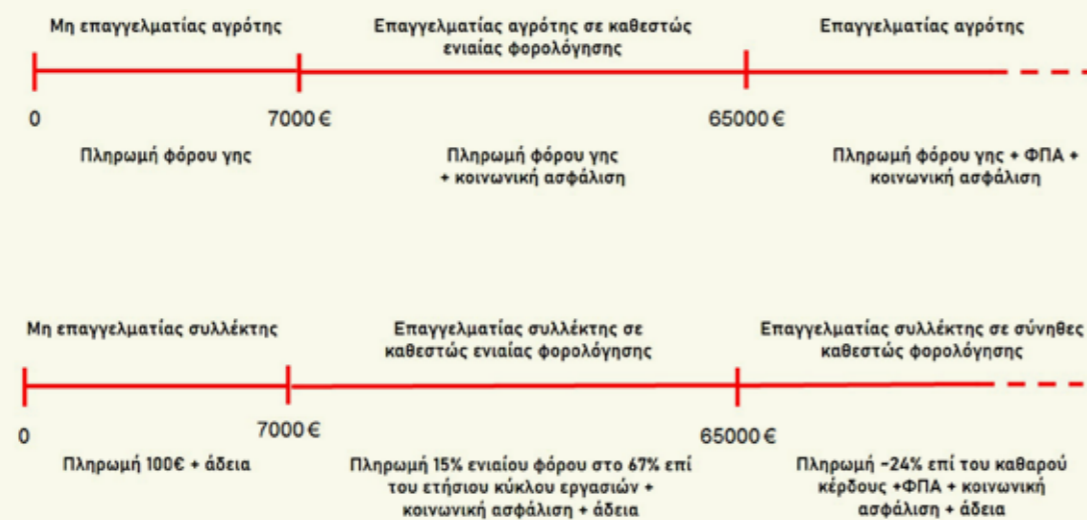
Μη επαγγελματίας αγρότης

Επαγγελματίας αγρότης σε καθεστώς ενιαίας φορολόγησης

Επαγγελματίας αγρότης

0

7000€

65000€

Πληρωμή φόρου γης

Πληρωμή φόρου γης + κοινωνική ασφάλιση

Πληρωμή φόρου γης + ΦΠΑ + κοινωνική ασφάλιση

Μη επαγγελματίας συλλέκτης

Επαγγελματίας συλλέκτης σε καθεστώς ενιαίας φορολόγησης

Επαγγελματίας συλλέκτης σε σύνηθες καθεστώς φορολόγησης

0

7000€

65000€

Πληρωμή 100€ + άδεια

Πληρωμή 15% ενιαίου φόρου στο 67% επί του ετήσιου κύκλου εργασιών + κοινωνική ασφάλιση + άδεια

Πληρωμή ~24% επί του καθαρού κέρδους +ΦΠΑ + κοινωνική ασφάλιση + άδεια